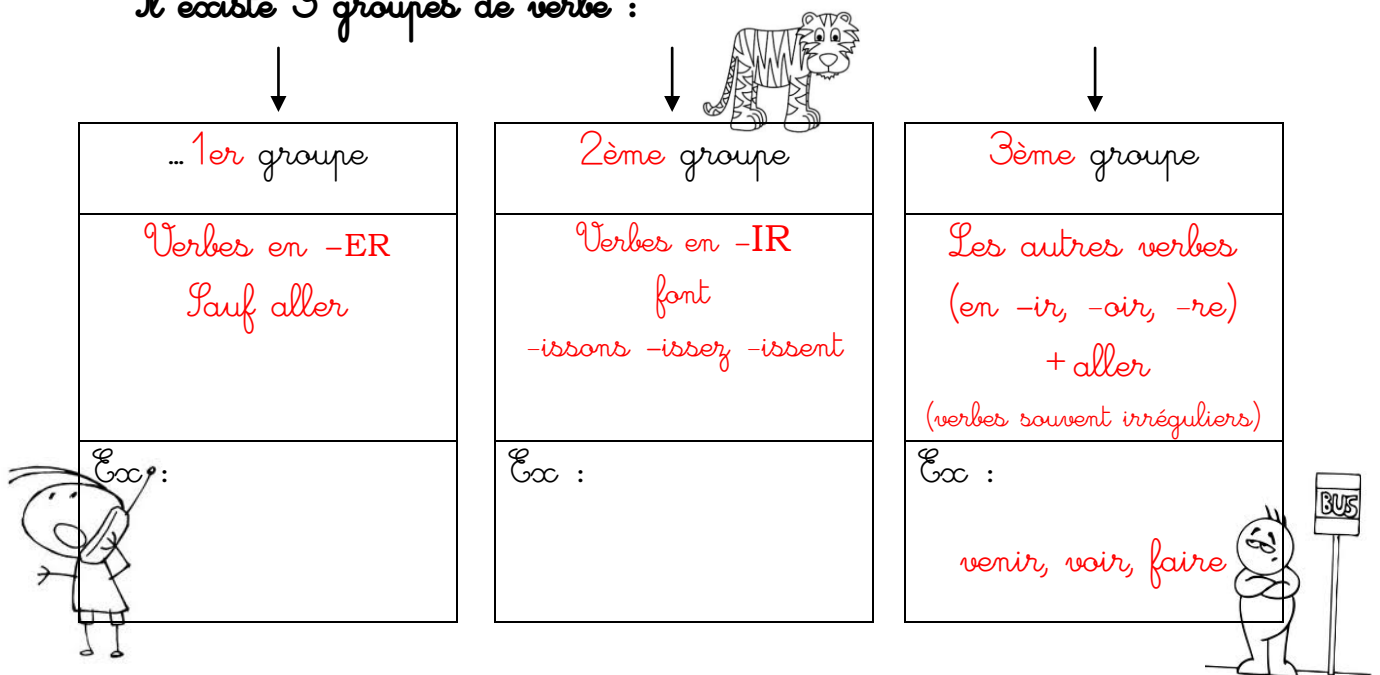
Il existe 3 groupes de verbe :

| …1er groupe | 2ème groupe | 3ème groupe |
|---|---|---|
| Verbes en –ER Sauf aller | Verbes en –IR font -issons –issez –issent | Les autres verbes (en –ir, -oir, -re) + aller (verbes souvent irréguliers) |
| Ex : | Ex : | Ex : venir, voir, faire |

BUS